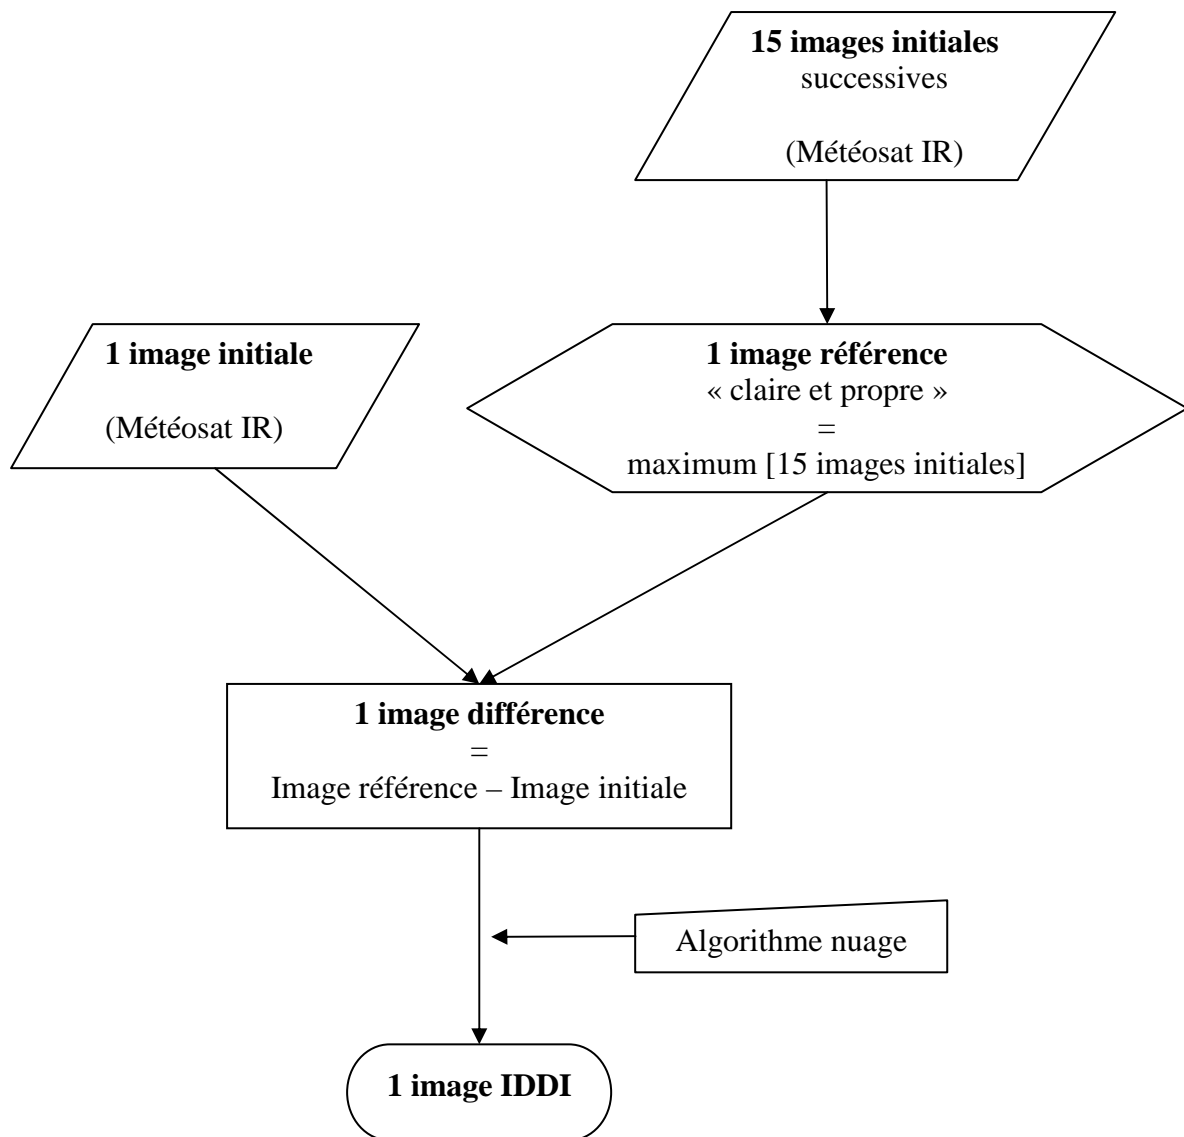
**15 images initiales**
successives

(Météosat IR)

**1 image initiale**

(Météosat IR)

**1 image référence**
« claire et propre »
=
maximum [15 images initiales]

**1 image différence**
=
Image référence – Image initiale

Algorithme nuage

**1 image IDDI**